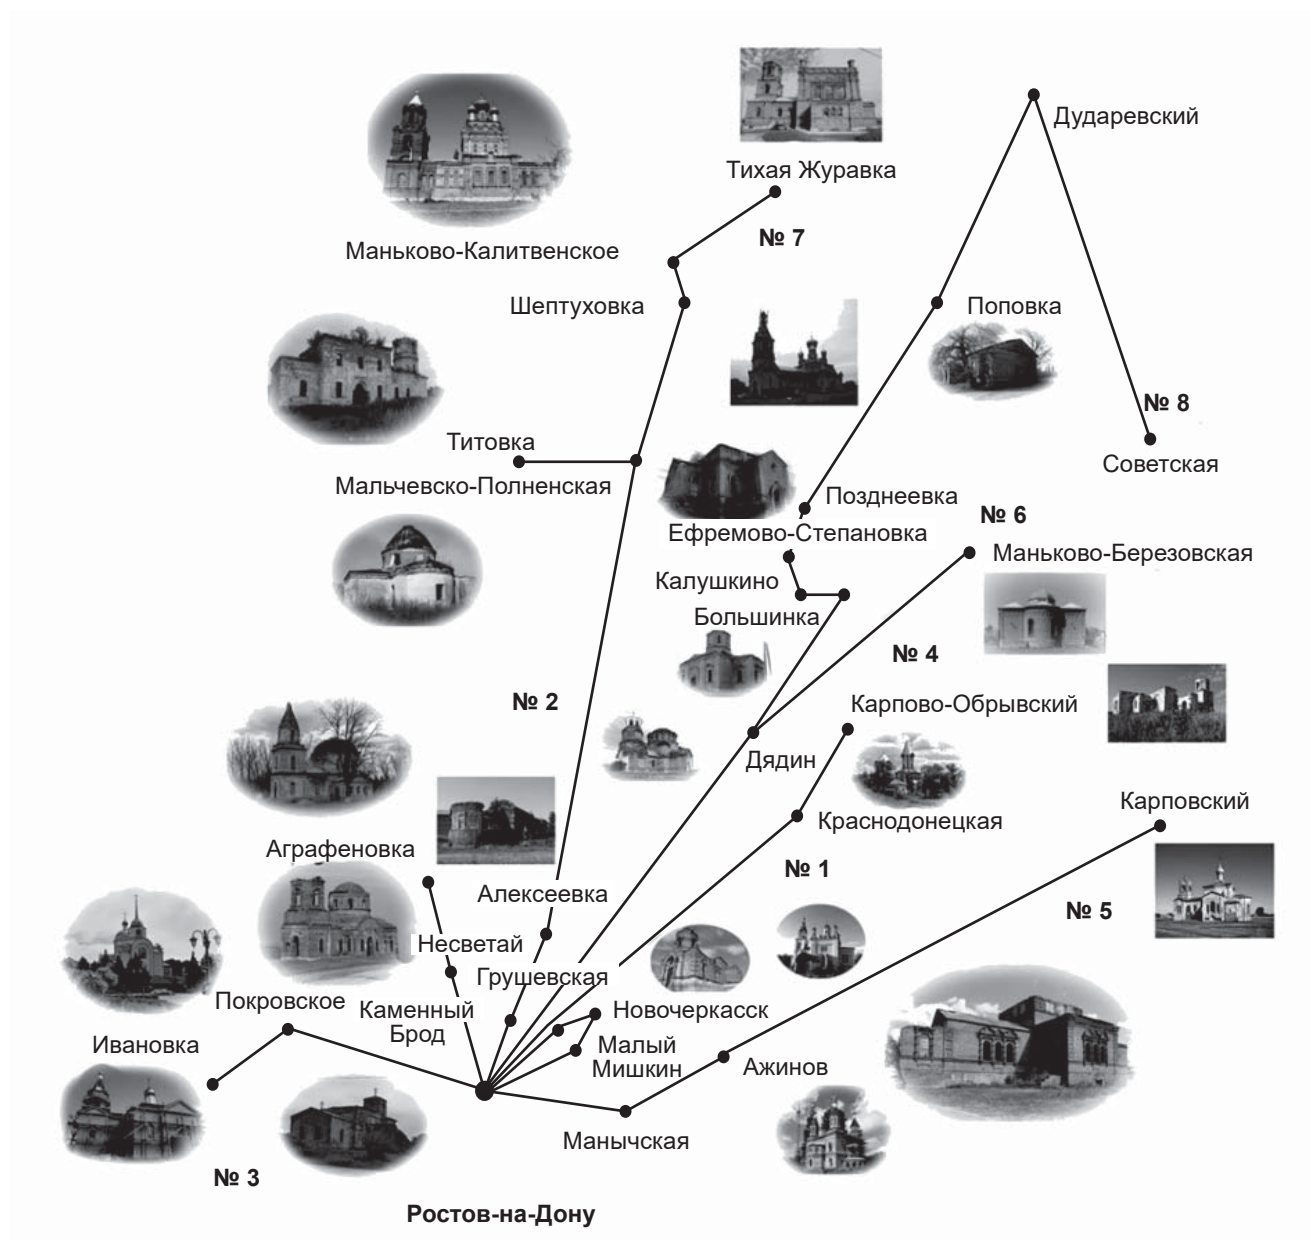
Тихая Журавка

Дударевский

Маньково-Калитвенское

№ 7

Шептуховка

Поповка

№ 8

Титовка

Советская

Мальчевско-Полненская

Позднеевка

Ефремово-Степановка

№ 6

Маньково-Березовская

Калушкино

Большинка

№ 4

№ 2

Карпово-Обрывский

Дядин

Карповский

Краснодонецкая

Аграфеновка

№ 1

Алексеевка

№ 5

Несветай

Грушевская

Покровское

Каменный Брод

Новочеркасск

Ивановка

Малый Мишкин

Ажинов

Манычская

№ 3

Ростов-на-Дону